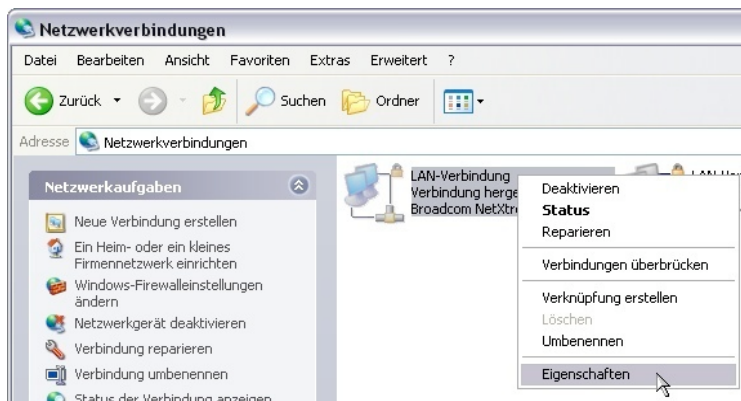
Netzwerkverbindungen

Datei Bearbeiten Ansicht Favoriten Extras Erweitert ?

Zurück Suchen Ordner

Adresse Netzwerkverbindungen

Netzwerkaufgaben

Neue Verbindung erstellen

Ein Heim- oder ein kleines Firmennetzwerk einrichten

Windows-Firewalleinstellungen ändern

Netzwerkgerät deaktivieren

Verbindung reparieren

Verbindung umbenennen

Status der Verbindung anzeigen

LAN-Verbindung
Verbindung herge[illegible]
Broadcom NetXtre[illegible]

LAN-Ve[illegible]

Deaktivieren
Status
Reparieren
Verbindungen überbrücken
Verknüpfung erstellen
Löschen
Umbenennen
Eigenschaften